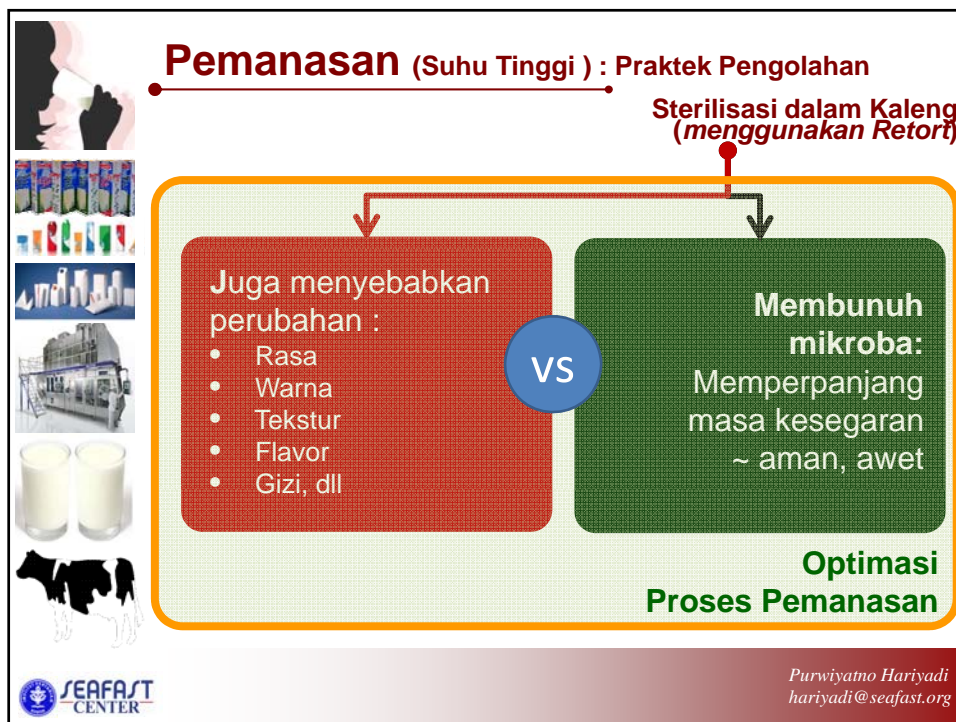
Pemanasan (Suhu Tinggi ) : Praktek Pengolahan

Sterilisasi dalam Kaleng (menggunakan Retort)

Juga menyebabkan perubahan :
- Rasa
- Warna
- Tekstur
- Flavor
- Gizi, dll

VS

Membunuh mikroba:
Memperpanjang masa kesegaran ~ aman, awet

Optimasi Proses Pemanasan

SEAFAST CENTER

Purwiyatno Hariyadi
hariyadi@seafast.org